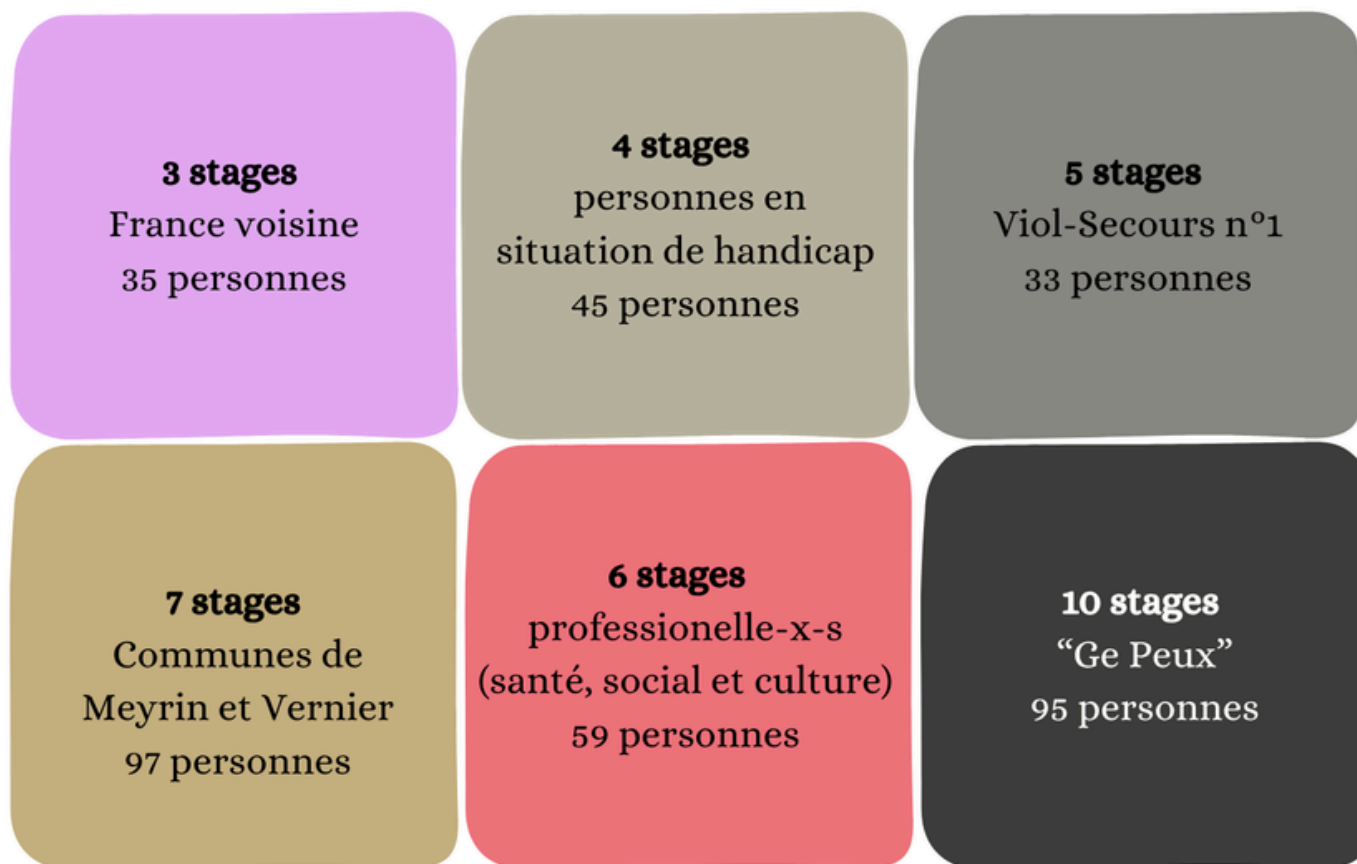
**3 stages**
France voisine
35 personnes

**4 stages**
personnes en situation de handicap
45 personnes

**5 stages**
Viol-Secours n°1
33 personnes

**7 stages**
Communes de Meyrin et Vernier
97 personnes

**6 stages**
professionelle-x-s (santé, social et culture)
59 personnes

**10 stages**
“Ge Peux”
95 personnes